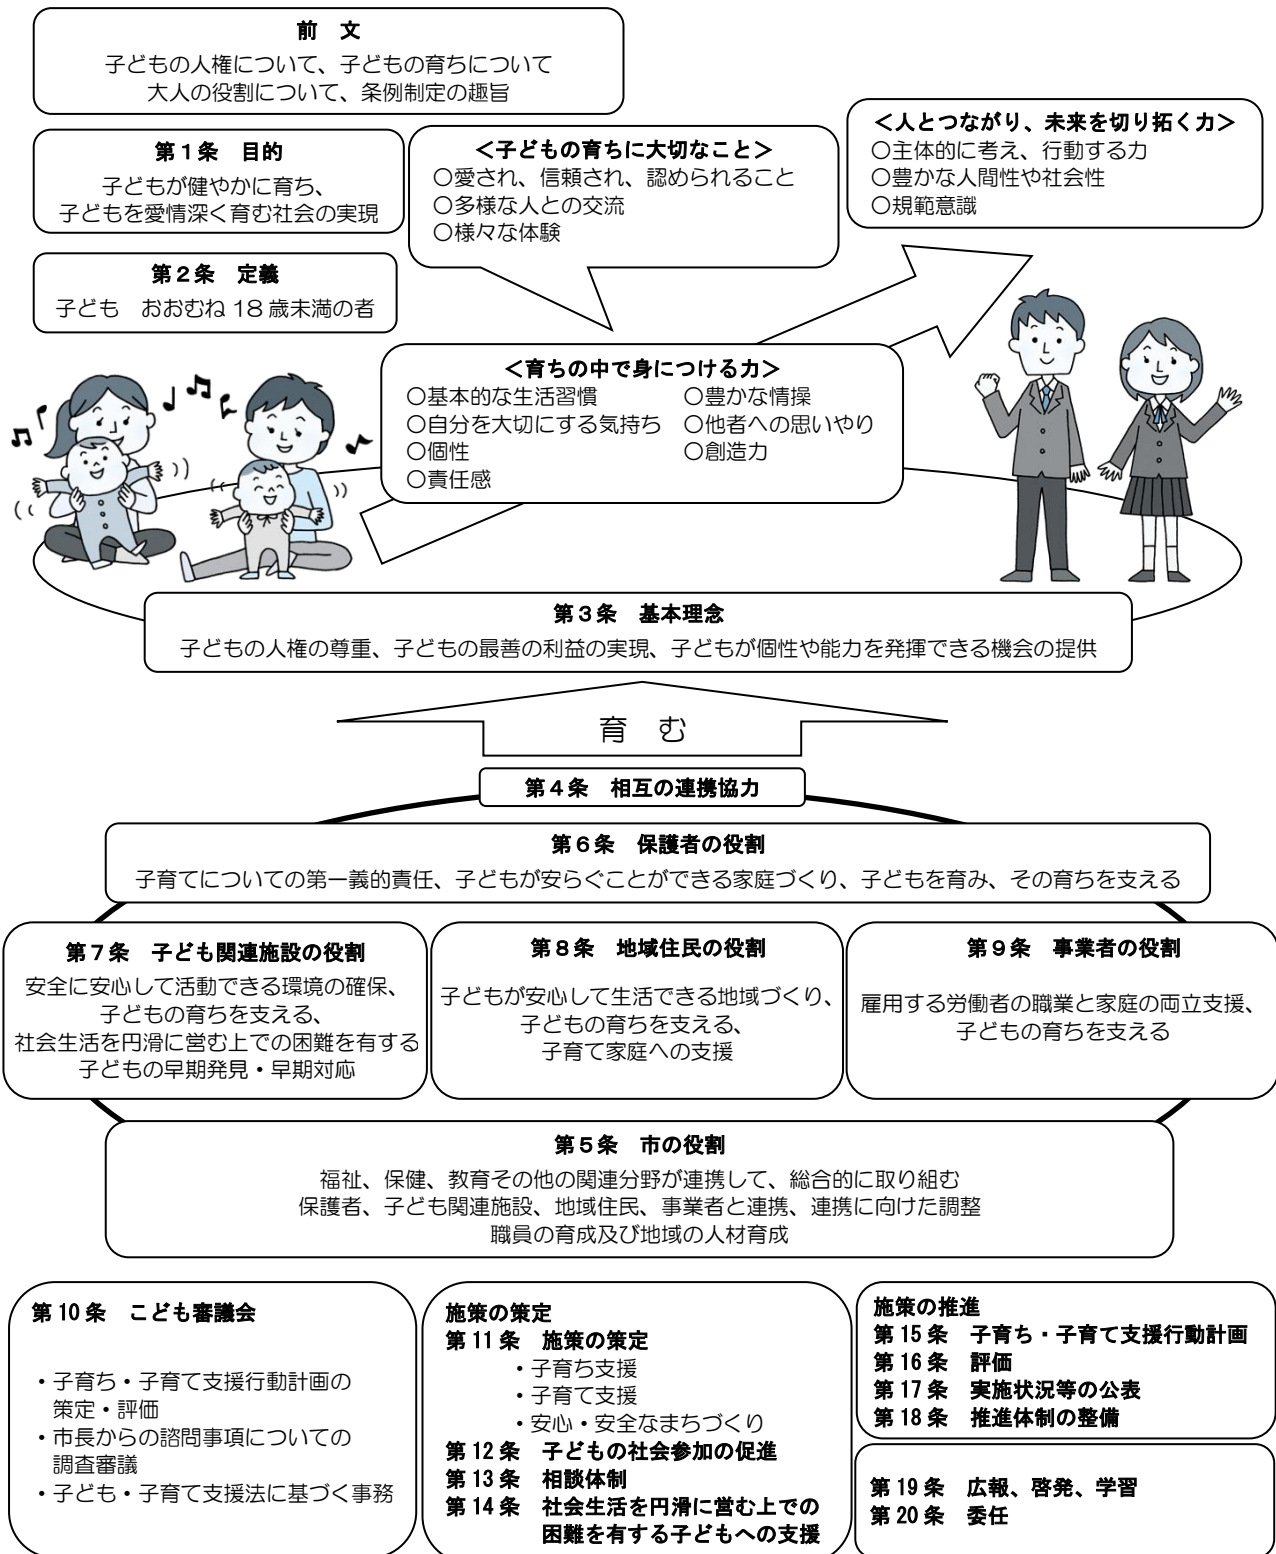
前　文
子どもの人権について、子どもの育ちについて
大人の役割について、条例制定の趣旨

第１条　目的
子どもが健やかに育ち、
子どもを愛情深く育む社会の実現

第２条　定義
子ども　おおむね 18 歳未満の者

<子どもの育ちに大切なこと>
○愛され、信頼され、認められること
○多様な人との交流
○様々な体験

<人とつながり、未来を切り拓く力>
○主体的に考え、行動する力
○豊かな人間性や社会性
○規範意識

<育ちの中で身につける力>
○基本的な生活習慣
○自分を大切にする気持ち
○個性
○責任感
○豊かな情操
○他者への思いやり
○創造力

第３条　基本理念
子どもの人権の尊重、子どもの最善の利益の実現、子どもが個性や能力を発揮できる機会の提供

育　む

第４条　相互の連携協力

第６条　保護者の役割
子育てについての第一義的責任、子どもが安らぐことができる家庭づくり、子どもを育み、その育ちを支える

第７条　子ども関連施設の役割
安全に安心して活動できる環境の確保、子どもの育ちを支える、社会生活を円滑に営む上での困難を有する子どもの早期発見・早期対応

第８条　地域住民の役割
子どもが安心して生活できる地域づくり、子どもの育ちを支える、子育て家庭への支援

第９条　事業者の役割
雇用する労働者の職業と家庭の両立支援、子どもの育ちを支える

第５条　市の役割
福祉、保健、教育その他の関連分野が連携して、総合的に取り組む
保護者、子ども関連施設、地域住民、事業者と連携、連携に向けた調整
職員の育成及び地域の人材育成

第 10 条　こども審議会
・子育ち・子育て支援行動計画の策定・評価
・市長からの諮問事項についての調査審議
・子ども・子育て支援法に基づく事務

施策の策定
第 11 条　施策の策定
・子育ち支援
・子育て支援
・安心・安全なまちづくり
第 12 条　子どもの社会参加の促進
第 13 条　相談体制
第 14 条　社会生活を円滑に営む上での困難を有する子どもへの支援

施策の推進
第 15 条　子育ち・子育て支援行動計画
第 16 条　評価
第 17 条　実施状況等の公表
第 18 条　推進体制の整備

第 19 条　広報、啓発、学習
第 20 条　委任